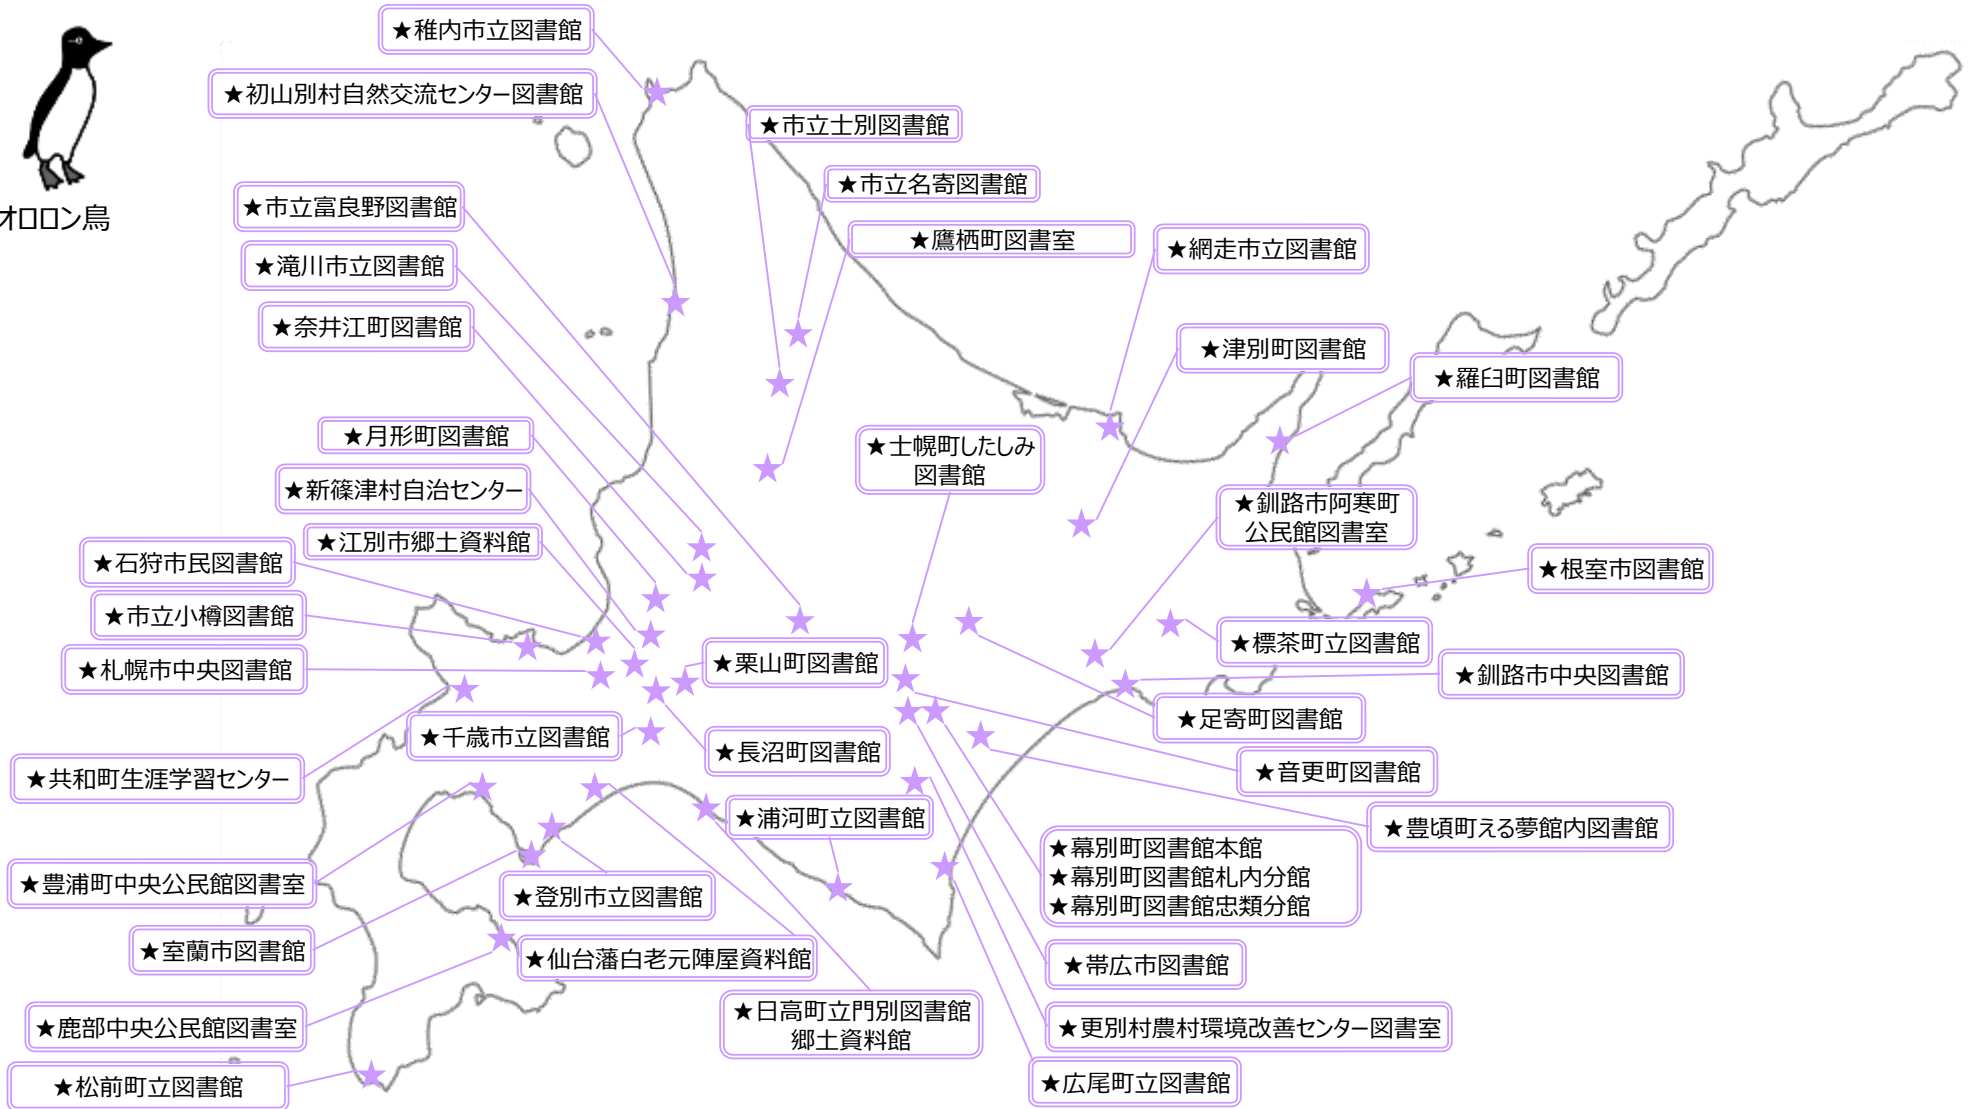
オロロン鳥

★稚内市立図書館

★初山別村自然交流センター図書館

★市立士別図書館

★市立名寄図書館

★市立富良野図書館

★鷹栖町図書室

★網走市立図書館

★滝川市立図書館

★奈井江町図書館

★津別町図書館

★羅臼町図書館

★月形町図書館

★士幌町したしみ図書館

★新篠津村自治センター

★釧路市阿寒町公民館図書室

★江別市郷土資料館

★石狩市民図書館

★根室市図書館

★市立小樽図書館

★標茶町立図書館

★栗山町図書館

★札幌市中央図書館

★釧路市中央図書館

★足寄町図書館

★千歳市立図書館

★長沼町図書館

★共和町生涯学習センター

★音更町図書館

★豊頃町える夢館内図書館

★浦河町立図書館

★幕別町図書館本館
★幕別町図書館札内分館
★幕別町図書館忠類分館

★豊浦町中央公民館図書室

★登別市立図書館

★室蘭市図書館

★仙台藩白老元陣屋資料館

★帯広市図書館

★日高町立門別図書館郷土資料館

★鹿部中央公民館図書室

★更別村農村環境改善センター図書室

★松前町立図書館

★広尾町立図書館